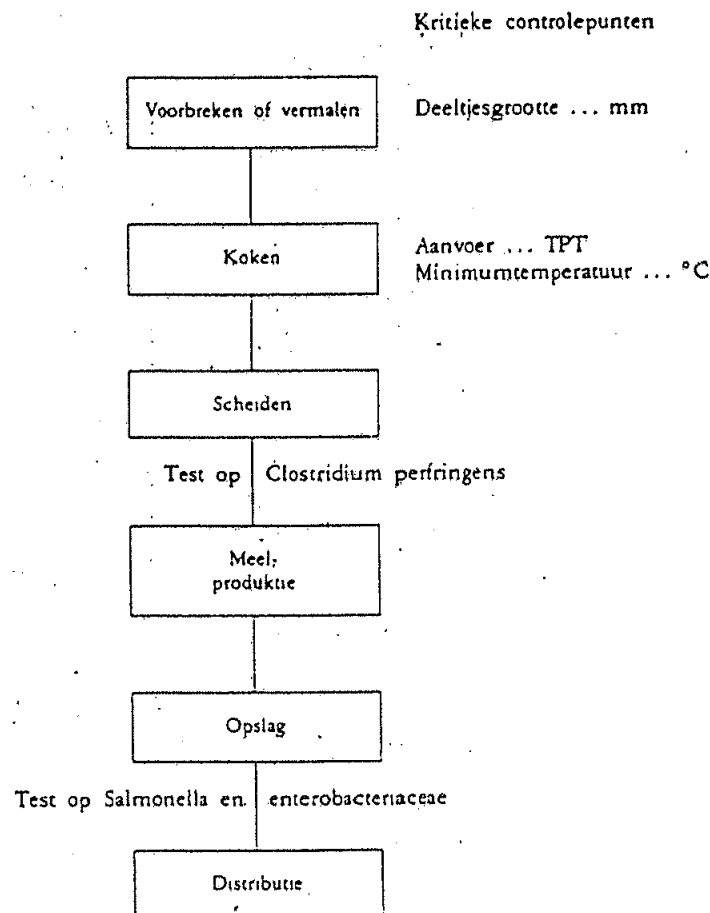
Kritieke controlepunten

Voorbreken of vermalen

Deeltjesgrootte ... mm

Koken

Aanvoer ... TPT
Minimumtemperatuur ... °C

Scheiden

Test op Clostridium perfringens

Meel-produktie

Opslag

Test op Salmonella en enterobacteriaceae

Distributie